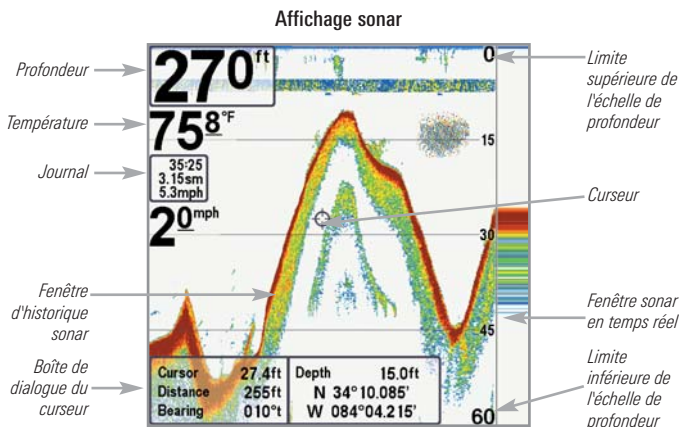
Affichage sonar

Profondeur

Température

Journal

Fenêtre d'historique sonar

Boîte de dialogue du curseur

270 ft

75.8 °F

35:25
3.15sm
5.3mph

2.0 mph

0

15

30

45

60

| Cursor | 27.4ft |
|---|---|
| Distance | 255ft |
| Bearing | 010°t |

Depth 15.0ft
N 34° 10.085'
W 084°04.215'

Limite supérieure de l'échelle de profondeur

Curseur

Fenêtre sonar en temps réel

Limite inférieure de l'échelle de profondeur